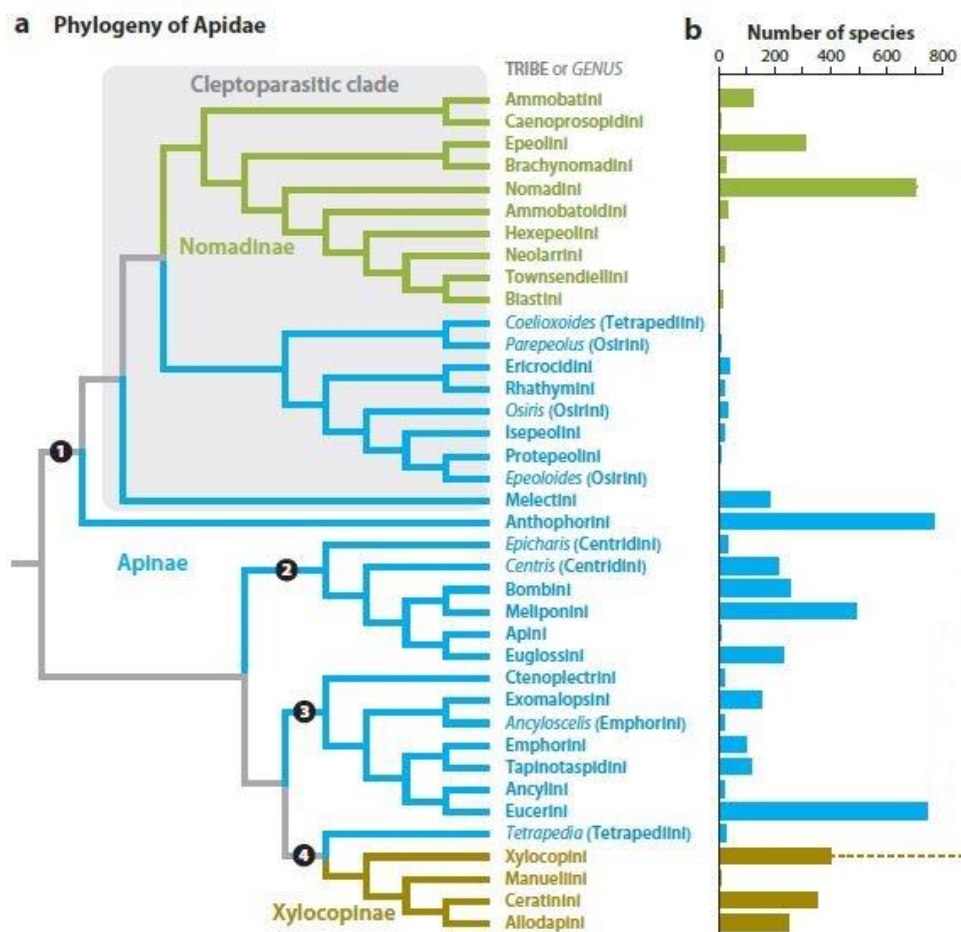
a Phylogeny of Apidae

b Number of species

0 200 400 600 800

Cleptoparasitic clade

TRIBE or GENUS

Ammobatini
Caenoprosopidini
Epeolini
Brachynomadini
Nomadini
Ammobatoidini
Hexepeolini
Neolarrini
Townsendiellini
Biastini
Coelioxoides (Tetrapediini)
Parepeolus (Osirini)
Ericrocidini
Rhathymini
Osiris (Osirini)
Isepeolini
Protepeolini
Epeoloides (Osirini)
Melectini
Anthophorini
Epicharis (Centridini)
Centris (Centridini)
Bombini
Meliponini
Apini
Euglossini
Ctenoplectrini
Exomalopsini
Ancyloscelis (Emphorini)
Emphorini
Tapinotaspidini
Ancylini
Eucerini
Tetrapedia (Tetrapediini)
Xylocopini
Manueliini
Ceratinini
Allodapini

Nomadinae

Apinae

Xylocopinae

1
2
3
4